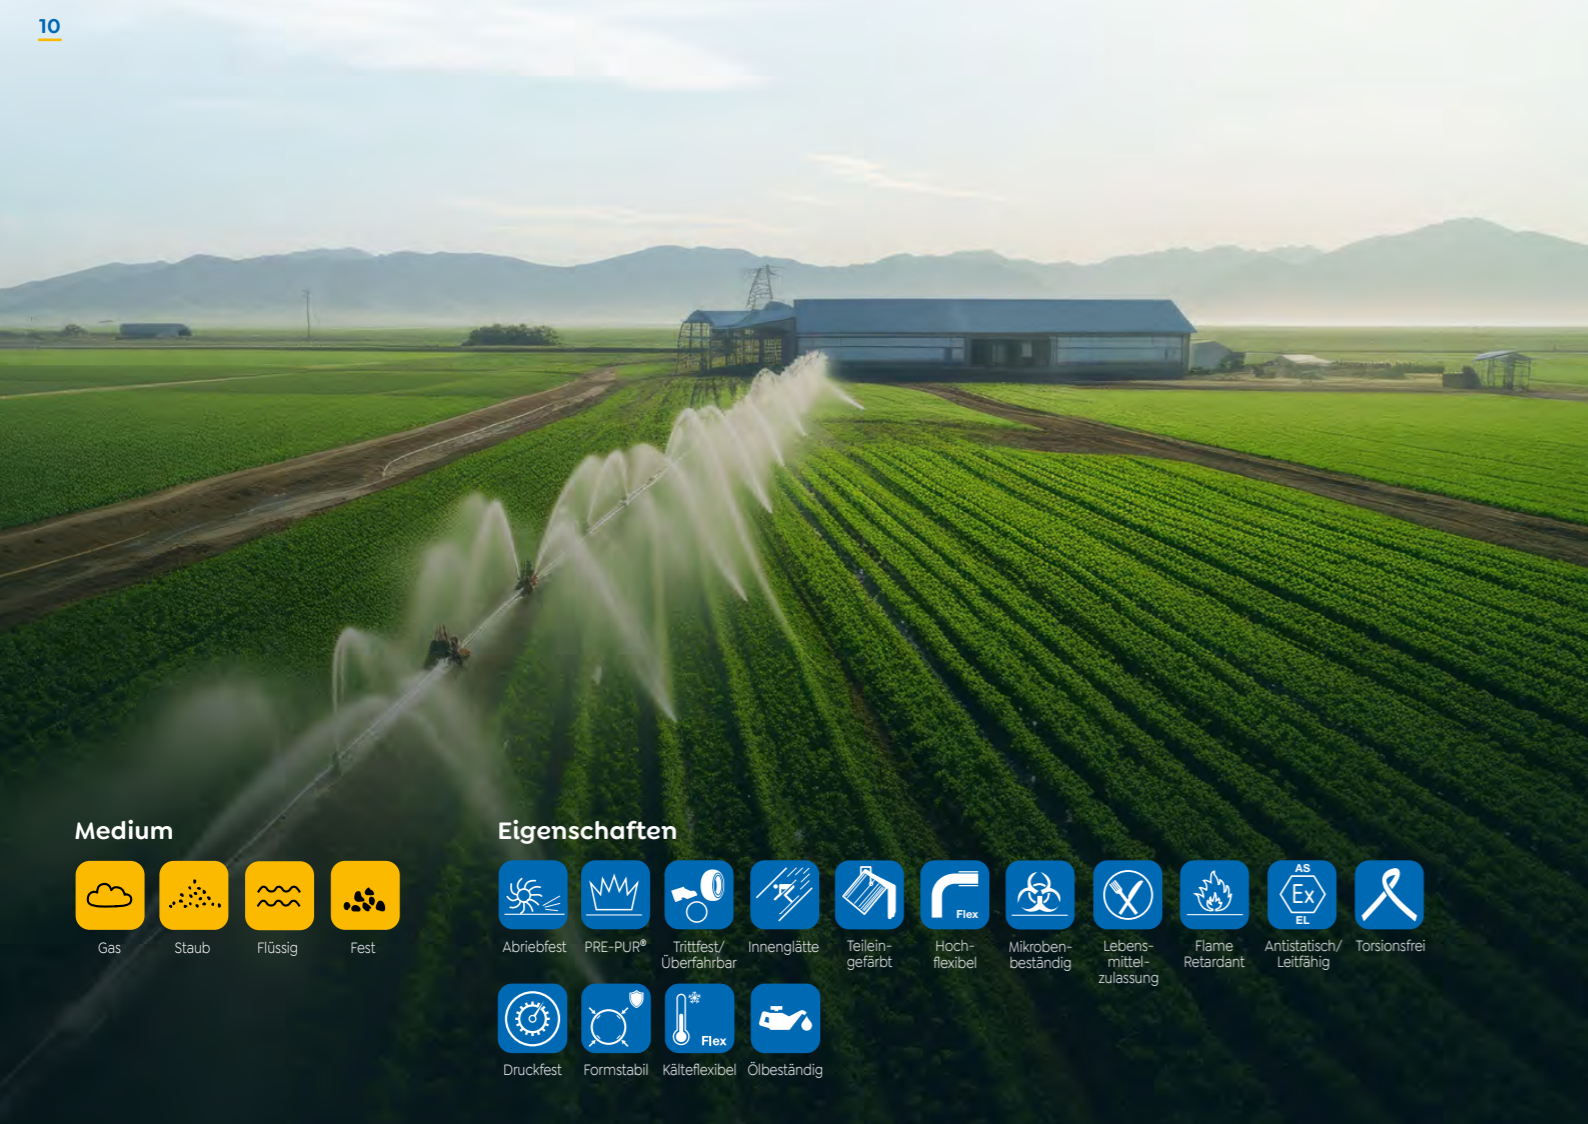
10

Medium

Gas
Staub
Flüssig
Fest

Eigenschaften

Abriebfest
PRE-PUR®
Trittfest/ Überfahrbar
Innenglätte
Teileingefärbt
Flex
Hochflexibel
Mikrobenbeständig
Lebensmittelzulassung
Flame Retardant
AS
Ex
EL
Antistatisch/ Leitfähig
Torsionsfrei
Druckfest
Formstabil
Flex
Kälteflexibel
Ölbeständig